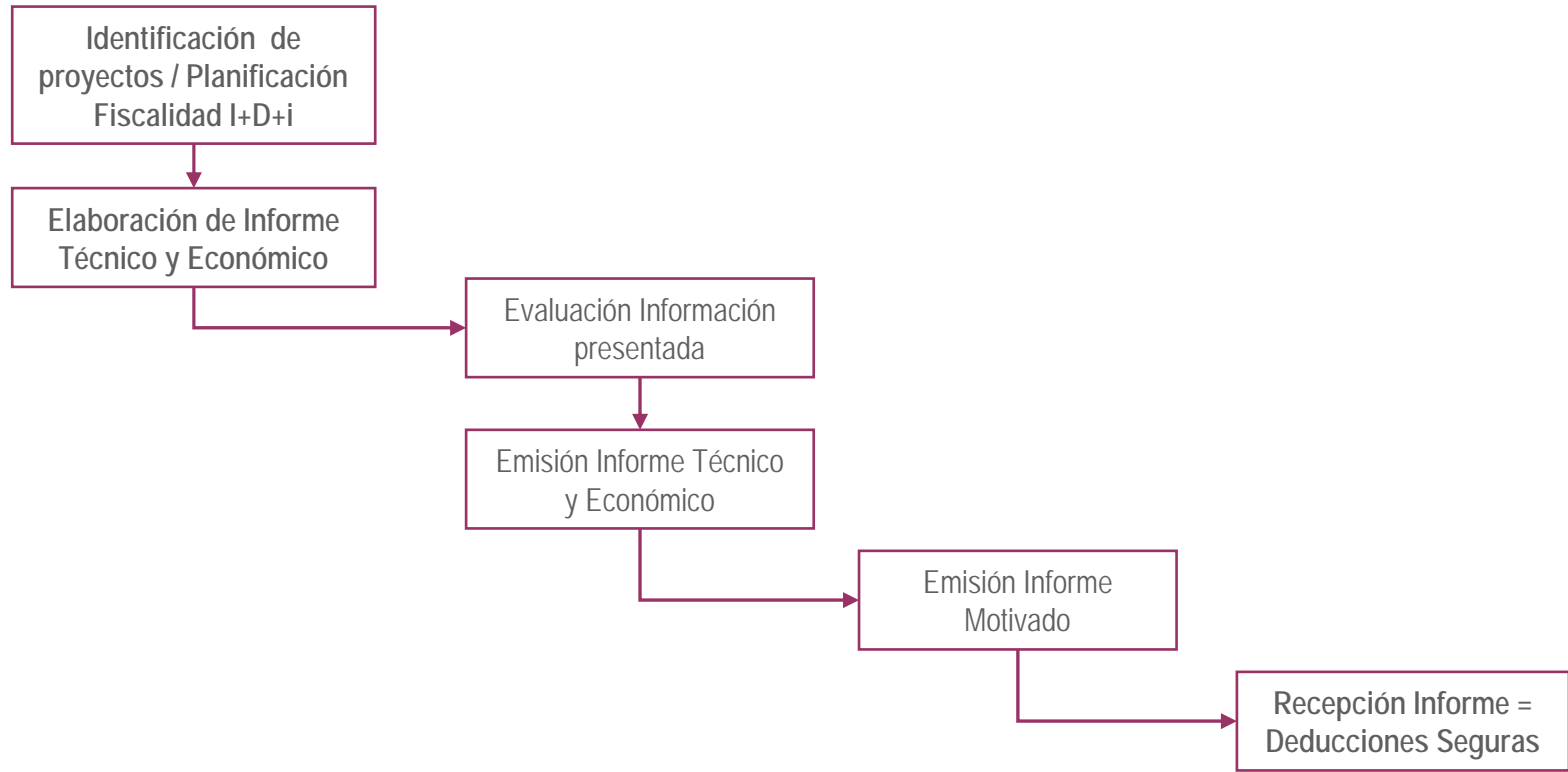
Identificación de proyectos / Planificación Fiscalidad I+D+i

Elaboración de Informe Técnico y Económico

Evaluación Información presentada

Emisión Informe Técnico y Económico

Emisión Informe Motivado

Recepción Informe = Deducciones Seguras